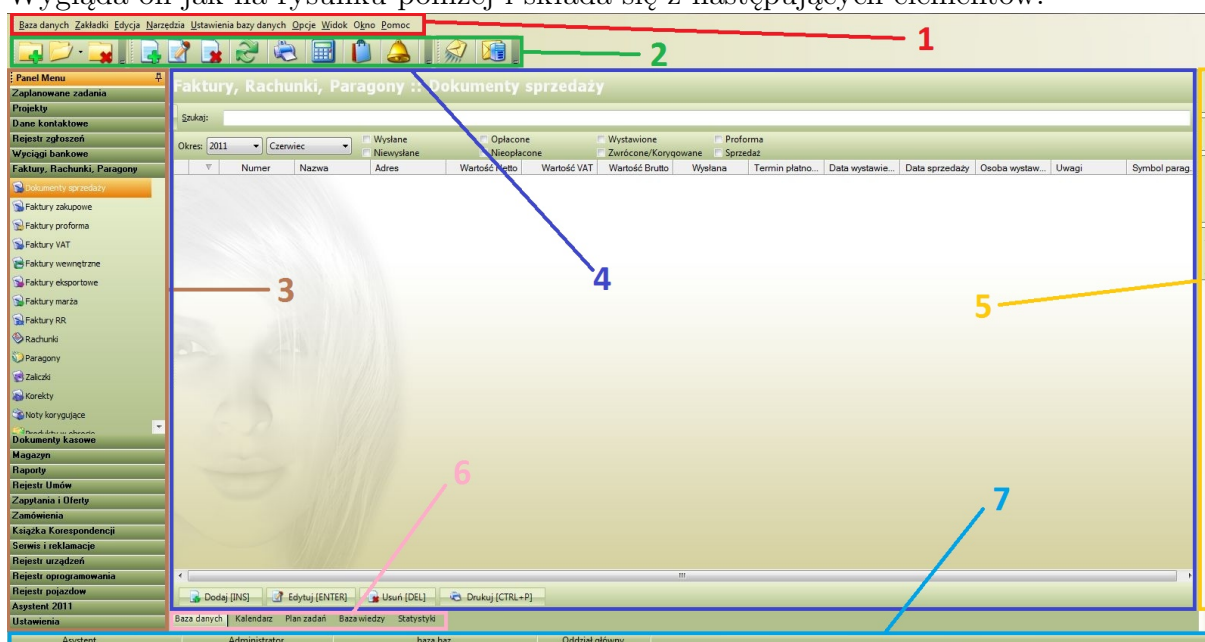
Wygląda on jak na rysunku poniżej i składa się z następujących elementów:

Baza danych Zakładki Edycja Narzędzia Ustawienia bazy danych Opcje Widok Okno Pomoc

1

2

Panel Menu
Zaplanowane zadania
Projekty
Dane kontaktowe
Rejestr zgłoszeń
Wyciągi bankowe
Faktury, Rachunki, Paragony
Dokumenty sprzedaży
Faktury zakupowe
Faktury proforma
Faktury VAT
Faktury wewnętrzne
Faktury eksportowe
Faktury marża
Faktury RR
Rachunki
Paragony
Zaliczki
Korekty
Noty korygujące
Dokumenty kasowe
Magazyn
Raporty
Rejestr Umów
Zapytania i Oferty
Zamówienia
Książka Korespondencji
Serwis i reklamacje
Rejestr urządzeń
Rejestr oprogramowania
Rejestr pojazdów
Asystent 2011
Ustawienia

Faktury, Rachunki, Paragony :: Dokumenty sprzedaży

Szukaj:

Okres: 2011 Czerwiec
Wysłane
Niewysłane
Opłacone
Nieopłacone
Wystawione
Zwrócone/Korygowane
Proforma
Sprzedaż

| Numer | Nazwa | Adres | Wartość Netto | Wartość VAT | Wartość Brutto | Wysłana | Termin płatno... | Data wystawie... | Data sprzedaży | Osoba wystaw... | Uwagi | Symbol parag... |
|---|---|---|---|---|---|---|---|---|---|---|---|---|

3

4

5

6

7

Dodaj [INS] Edytuj [ENTER] Usuń [DEL] Drukuj [CTRL+P]

Baza danych Kalendarz Plan zadań Baza wiedzy Statystyki

Asystent Administrator baza.baz Oddział główny